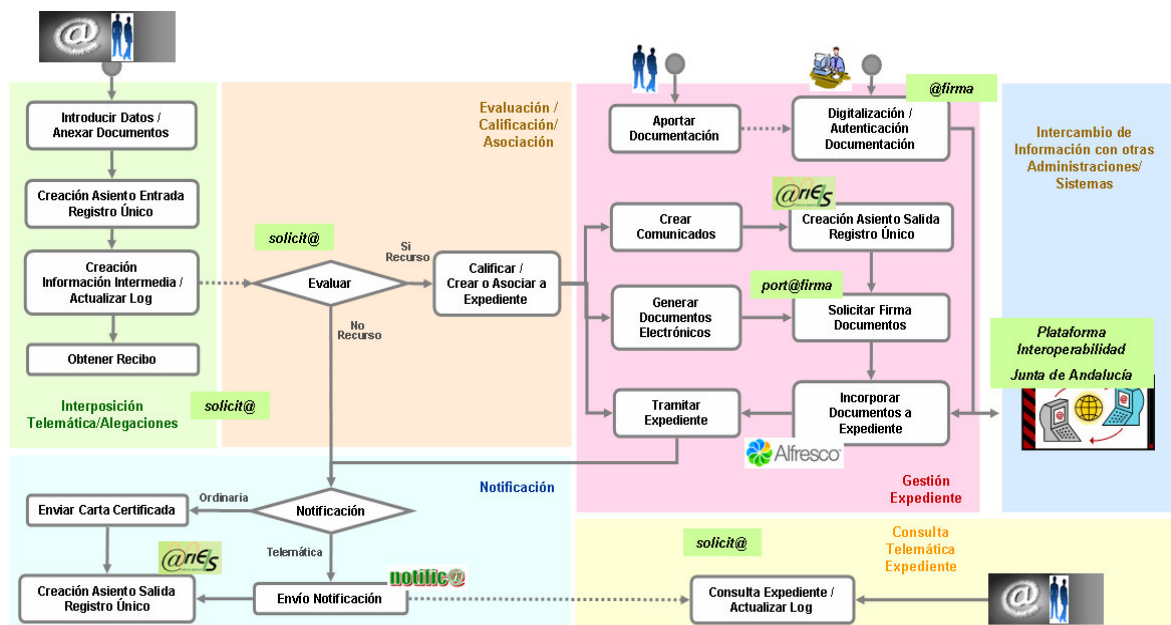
Introducir Datos / Anexar Documentos

Creación Asiento Entrada Registro Único

Creación Información Intermedia / Actualizar Log

Obtener Recibo

Interposición Telemática/Alegaciones

solicit@

Evaluación / Calificación/ Asociación

solicit@

Evaluar

Si Recurso

No Recurso

Calificar / Crear o Asociar a Expediente

Aportar Documentación

Digitalización / Autenticación Documentación

@firma

Crear Comunicados

@ries

Creación Asiento Salida Registro Único

Generar Documentos Electrónicos

port@firma

Solicitar Firma Documentos

Tramitar Expediente

Incorporar Documentos a Expediente

Alfresco

Gestión Expediente

Intercambio de Información con otras Administraciones/ Sistemas

Plataforma Interoperabilidad Junta de Andalucía

Notificación

Ordinaria

Enviar Carta Certificada

Notificación

Telemática

@ries

Creación Asiento Salida Registro Único

Envío Notificación

notific@

Consulta Telemática Expediente

solicit@

Consulta Expediente / Actualizar Log